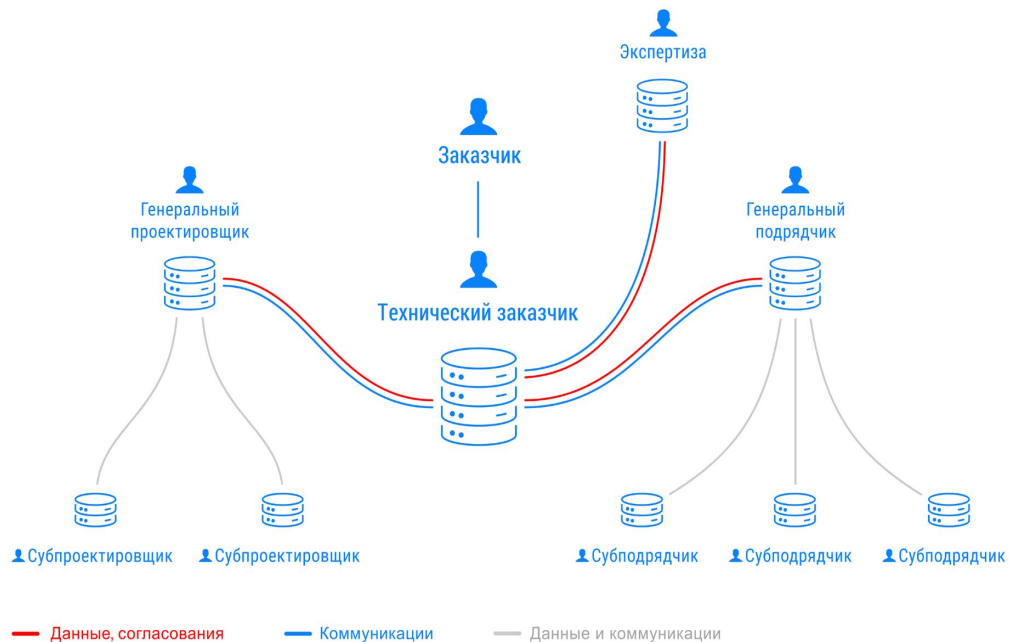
Экспертиза

Заказчик

Генеральный проектировщик

Генеральный подрядчик

Технический заказчик

Субпроектировщик
Субпроектировщик
Субподрядчик
Субподрядчик
Субподрядчик

Данные, согласования
Коммуникации
Данные и коммуникации